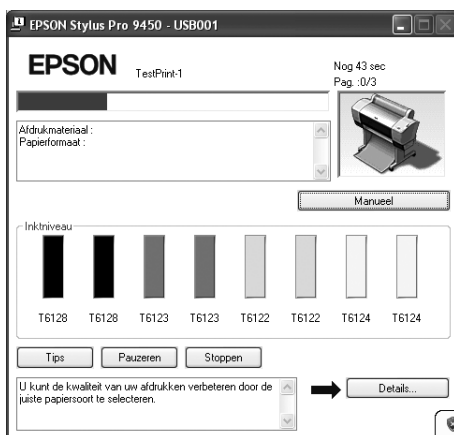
EPSON Stylus Pro 9450 - USB001

EPSON TestPrint-1

Nog 43 sec
Pag. :0/3

Afdrukmateriaal :
Papierformaat :

Manueel

Inktniveau

| T6128 | T6128 | T6123 | T6123 | T6122 | T6122 | T6124 | T6124 |
|---|---|---|---|---|---|---|---|

Tips Pauzeren Stoppen

U kunt de kwaliteit van uw afdrukken verbeteren door de juiste papiersoort te selecteren.

Details...